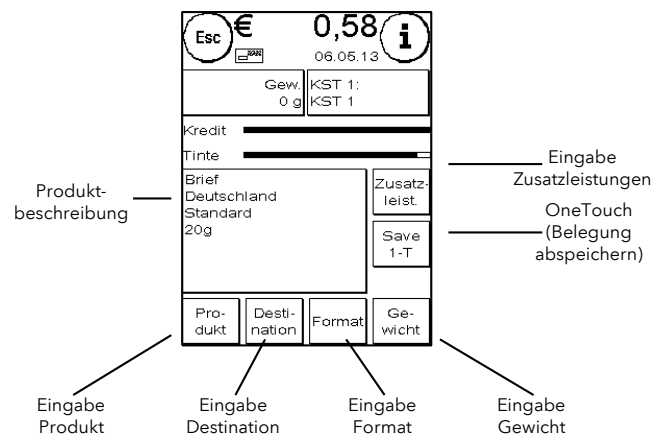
Esc € 0,58 i
06.05.13

Gew. 0 g
KST 1: KST 1

Kredit
Tinte

Produktbeschreibung

Brief
Deutschland
Standard
20g

Eingabe Zusatzleistungen

Zusatzleist.

OneTouch (Belegung abspeichern)

Save 1-T

Produkt
Destination
Format
Gewicht

Eingabe Produkt
Eingabe Destination
Eingabe Format
Eingabe Gewicht